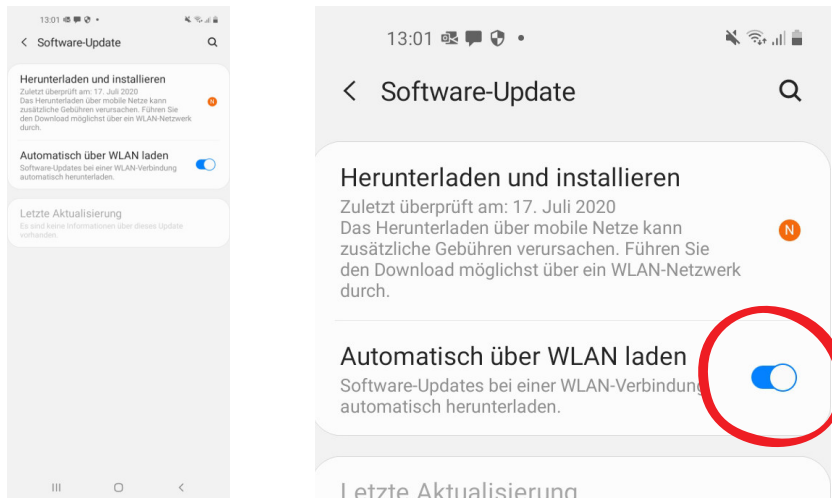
13:01

Software-Update

Herunterladen und installieren
Zuletzt überprüft am: 17. Juli 2020
Das Herunterladen über mobile Netze kann zusätzliche Gebühren verursachen. Führen Sie den Download möglichst über ein WLAN-Netzwerk durch.

N

Automatisch über WLAN laden
Software-Updates bei einer WLAN-Verbindung automatisch herunterladen.

Letzte Aktualisierung
Es sind keine Informationen über dieses Update vorhanden.

13:01

Software-Update

Herunterladen und installieren
Zuletzt überprüft am: 17. Juli 2020
Das Herunterladen über mobile Netze kann zusätzliche Gebühren verursachen. Führen Sie den Download möglichst über ein WLAN-Netzwerk durch.

N

Automatisch über WLAN laden
Software-Updates bei einer WLAN-Verbindung automatisch herunterladen.

Letzte Aktualisierung